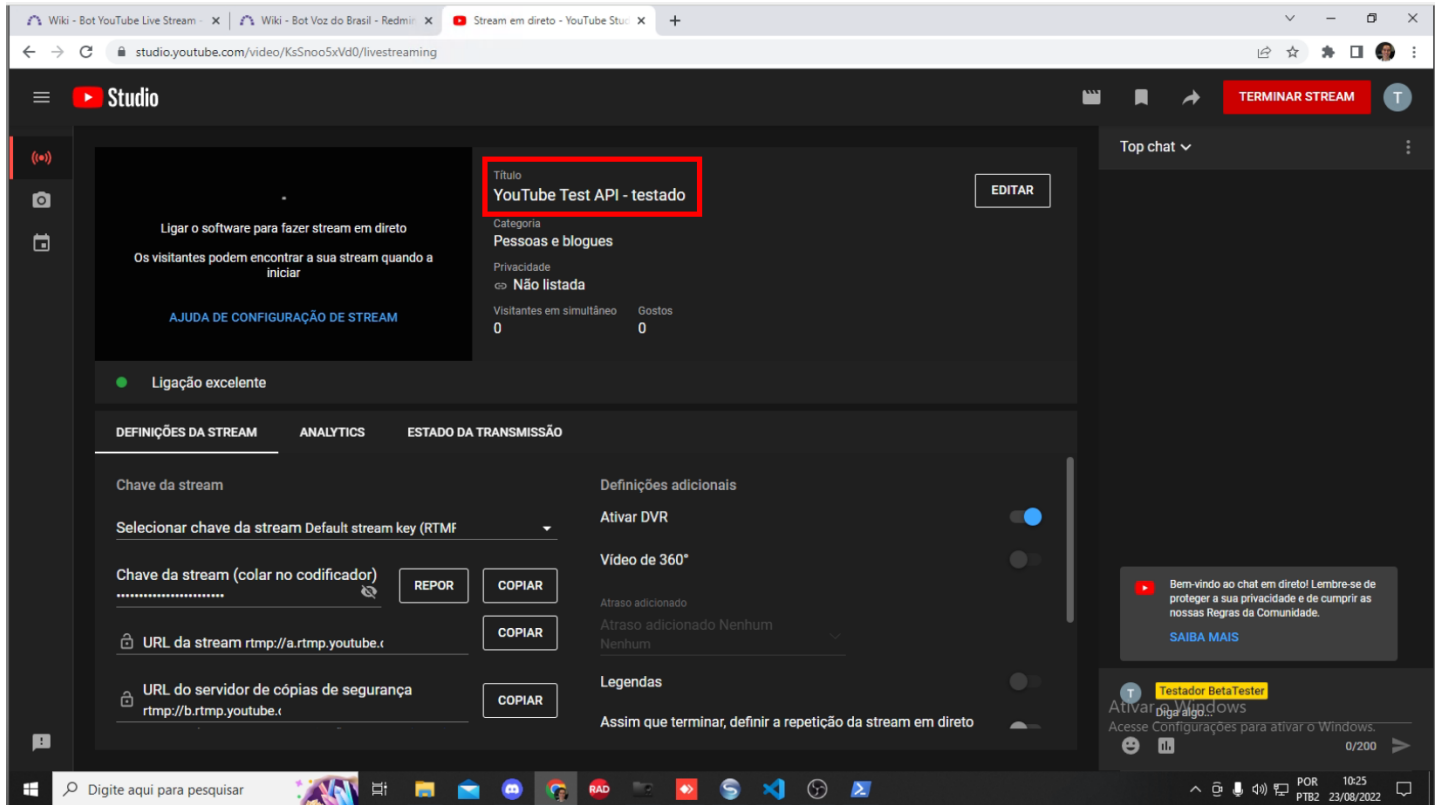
Wiki - Bot YouTube Live Stream - × | Wiki - Bot Voz do Brasil - Redmi × | Stream em direto - YouTube Stu ×

studio.youtube.com/video/KsSnoo5xVd0/livestreaming

Studio

TERMINAR STREAM

T

Ligar o software para fazer stream em direto

Os visitantes podem encontrar a sua stream quando a iniciar

AJUDA DE CONFIGURAÇÃO DE STREAM

Título
YouTube Test API - testado

EDITAR

Categoria
Pessoas e blogues

Privacidade
Não listada

Visitantes em simultâneo
0

Gostos
0

Ligação excelente

DEFINIÇÕES DA STREAM | ANALYTICS | ESTADO DA TRANSMISSÃO

Chave da stream

Selecionar chave da stream Default stream key (RTMF

Chave da stream (colar no codificador)
••••••••••••••••••••••••

REPOR

COPIAR

URL da stream rtmp://a.rtmp.youtube.c

COPIAR

URL do servidor de cópias de segurança
rtmp://b.rtmp.youtube.c

COPIAR

Definições adicionais

Ativar DVR

Vídeo de 360°

Atraso adicionado
Atraso adicionado Nenhum
Nenhum

Legendas

Assim que terminar, definir a repetição da stream em direto

Top chat

Bem-vindo ao chat em direto! Lembre-se de proteger a sua privacidade e de cumprir as nossas Regras da Comunidade.

SAIBA MAIS

T Testador BetaTester
Diga algo...

Ativar o Windows
Acesse Configurações para ativar o Windows.

0/200

Digite aqui para pesquisar

POR PTB2 10:25 23/08/2022